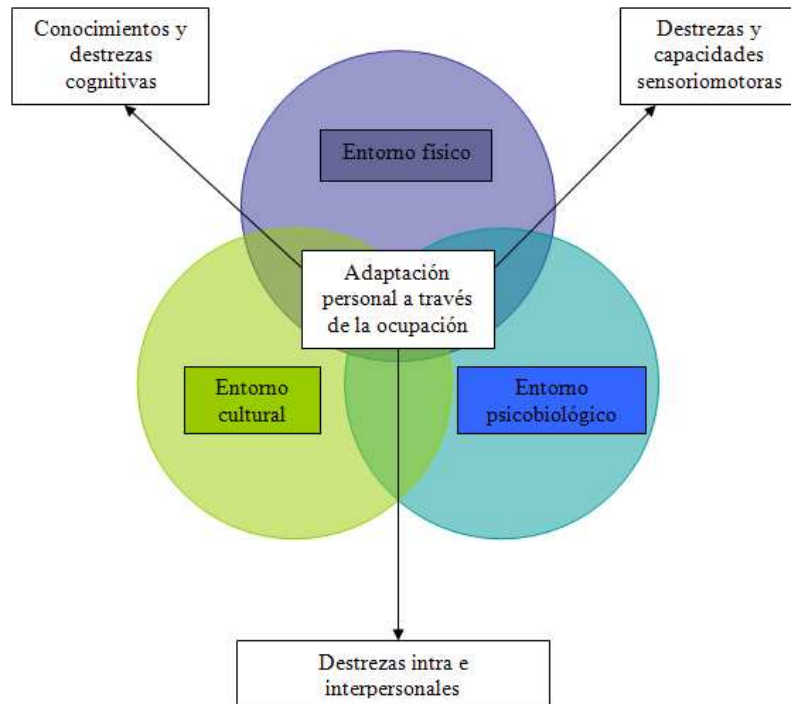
Conocimientos y destrezas cognitivas

Destrezas y capacidades sensoriomotoras

Entorno físico

Adaptación personal a través de la ocupación

Entorno cultural

Entorno psicobiológico

Destrezas intra e interpersonales